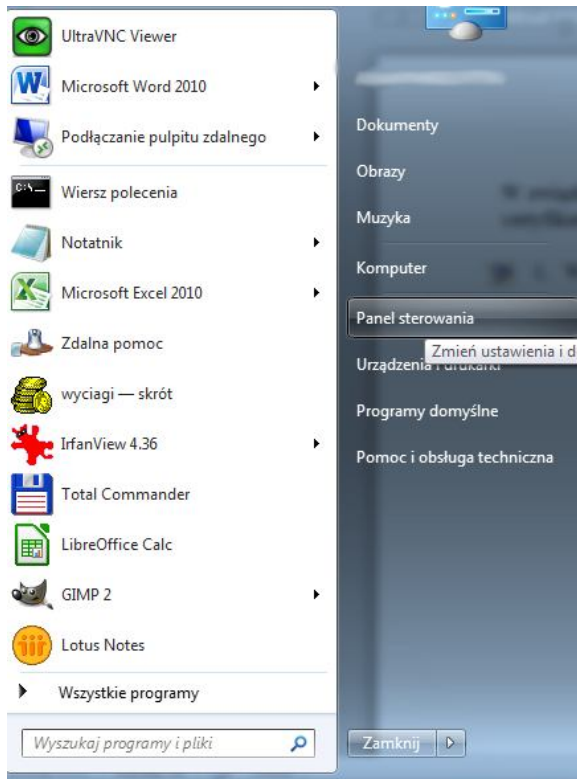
UltraVNC Viewer
Microsoft Word 2010
Podłączanie pulpitu zdalnego
Wiersz polecenia
Notatnik
Microsoft Excel 2010
Zdalna pomoc
wyciagi — skrót
IrfanView 4.36
Total Commander
LibreOffice Calc
GIMP 2
Lotus Notes
Wszystkie programy
Wyszukaj programy i pliki

Dokumenty
Obrazy
Muzyka
Komputer
Panel sterowania
Zmień ustawienia i d
Urządzenia i drukarki
Programy domyślne
Pomoc i obsługa techniczna
Zamknij